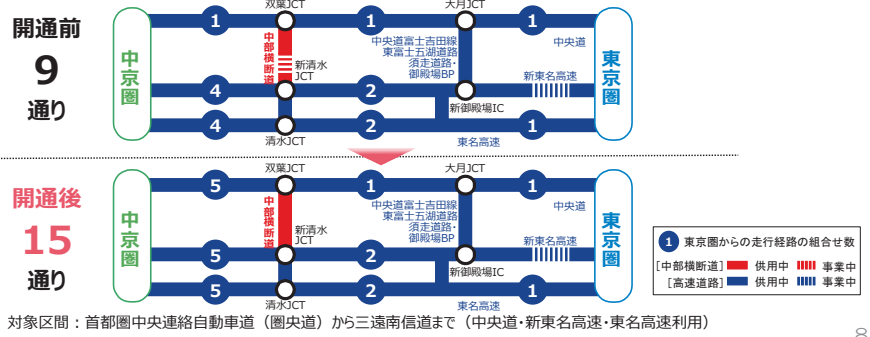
開通前
9
通り

中京圏

1
双葉JCT
1
大月JCT
1
東京圏
中部横断道
中央道富士吉田線
東富士五湖道路・
須走道路・
御殿場BP
中央道
新清水JCT
4
2
新東名高速
新御殿場IC
4
2
1
清水JCT
東名高速

開通後
15
通り

中京圏

5
双葉JCT
1
大月JCT
1
東京圏
中部横断道
中央道富士吉田線
東富士五湖道路・
須走道路・
御殿場BP
中央道
新清水JCT
5
2
新東名高速
新御殿場IC
5
2
1
清水JCT
東名高速

1 東京圏からの走行経路の組合せ数
［中部横断道］ 供用中 事業中
［高速道路］ 供用中 事業中

対象区間：首都圏中央連絡自動車道（圏央道）から三遠南信道まで（中央道・新東名高速・東名高速利用）